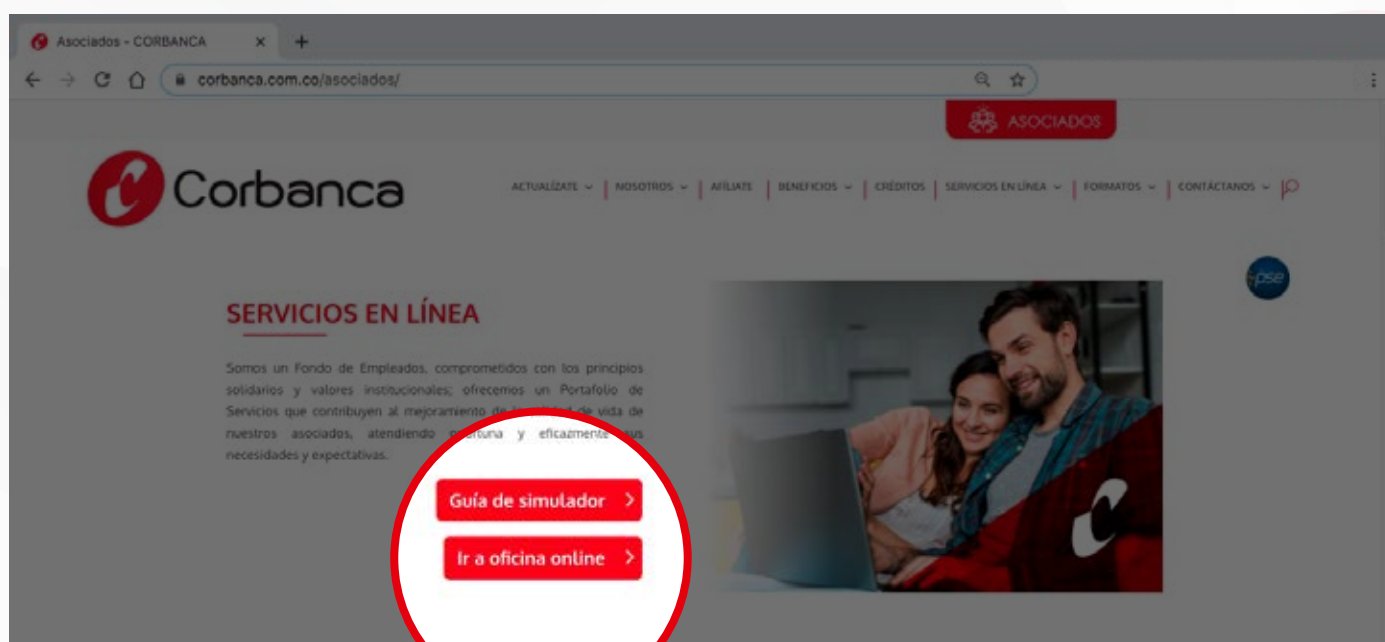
Asociados - CORBANCA ×
+
corbanca.com.co/asociados/

ASOCIADOS

Corbanca

ACTUALÍZATE | NOSOTROS | AFÍLIATE | BENEFICIOS | CRÉDITOS | SERVICIOS EN LÍNEA | FORMATOS | CONTÁCTANOS

pse

SERVICIOS EN LÍNEA

Somos un Fondo de Empleados, comprometidos con los principios solidarios y valores institucionales; ofrecemos un Portafolio de Servicios que contribuyen al mejoramiento de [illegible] de vida de nuestros asociados, atendiendo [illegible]rtuna y eficazmente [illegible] necesidades y expectativas.

Guía de simulador >

Ir a oficina online >